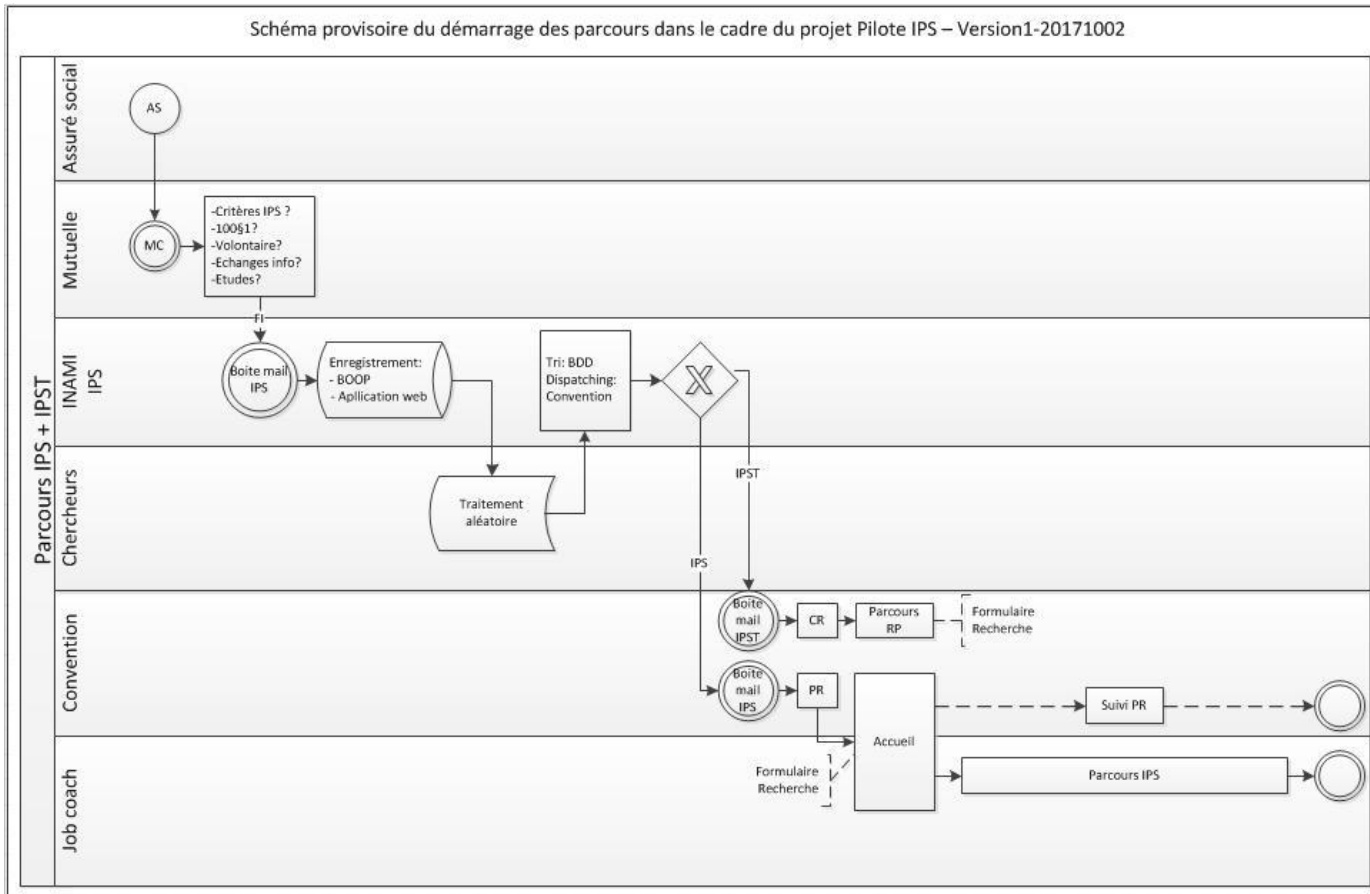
Schéma provisoire du démarrage des parcours dans le cadre du projet Pilote IPS – Version1-20171002

Parcours IPS + IPST

Assuré social

AS

Mutuelle

MC

-Critères IPS ?
-100§1?
-Volontaire?
-Echanges info?
-Etudes?

FI

INAMI IPS

Boite mail IPS

Enregistrement:
- BOOP
- Apllication web

Tri: BDD
Dispatching: Convention

X

Chercheurs

Traitement aléatoire

IPST

IPS

Convention

Boite mail IPST

CR

Parcours RP

Formulaire Recherche

Boite mail IPS

PR

Accueil

Suivi PR

Job coach

Formulaire Recherche

Parcours IPS